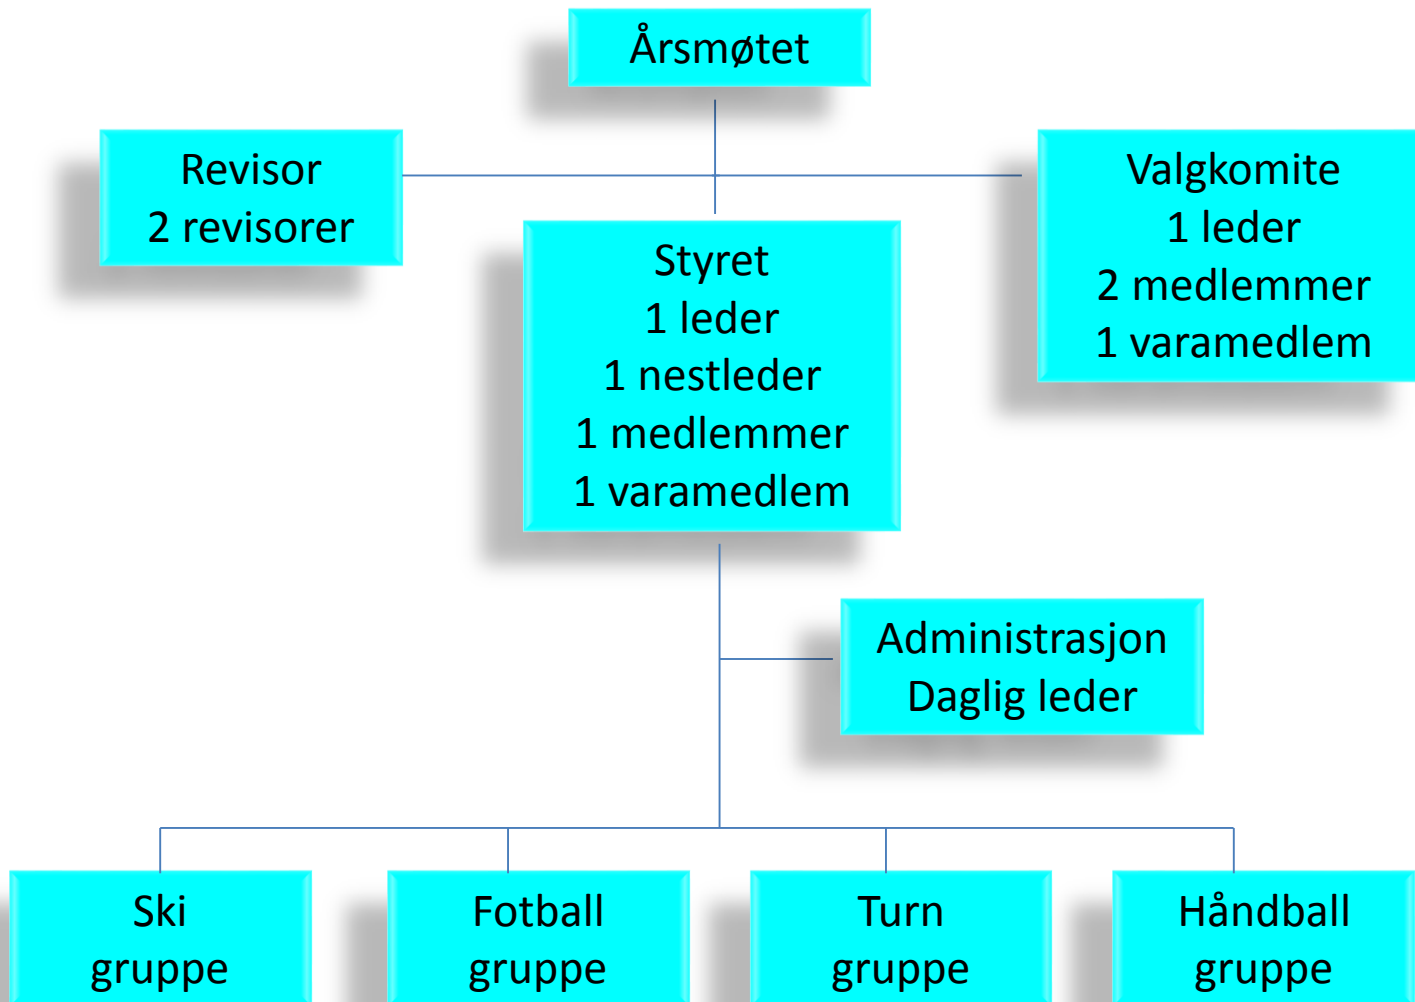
Årsmøtet

Revisor
2 revisorer

Valgkomite
1 leder
2 medlemmer
1 varamedlem

Styret
1 leder
1 nestleder
1 medlemmer
1 varamedlem

Administrasjon
Daglig leder

Ski
gruppe

Fotball
gruppe

Turn
gruppe

Håndball
gruppe